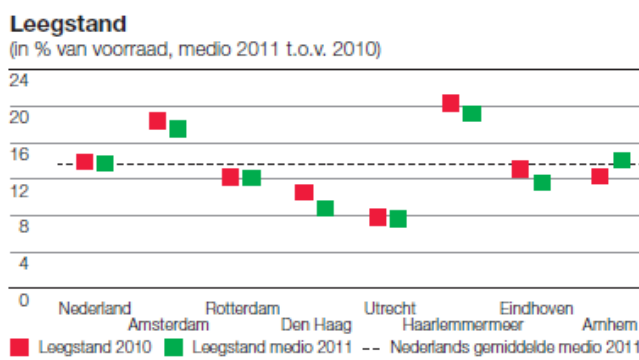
Leegstand
(in % van voorraad, medio 2011 t.o.v. 2010)

24
20
16
12
8
4
0

Nederland
Amsterdam
Rotterdam
Den Haag
Utrecht
Haarlemmermeer
Eindhoven
Arnhem

Leegstand 2010
Leegstand medio 2011
Nederlands gemiddelde medio 2011